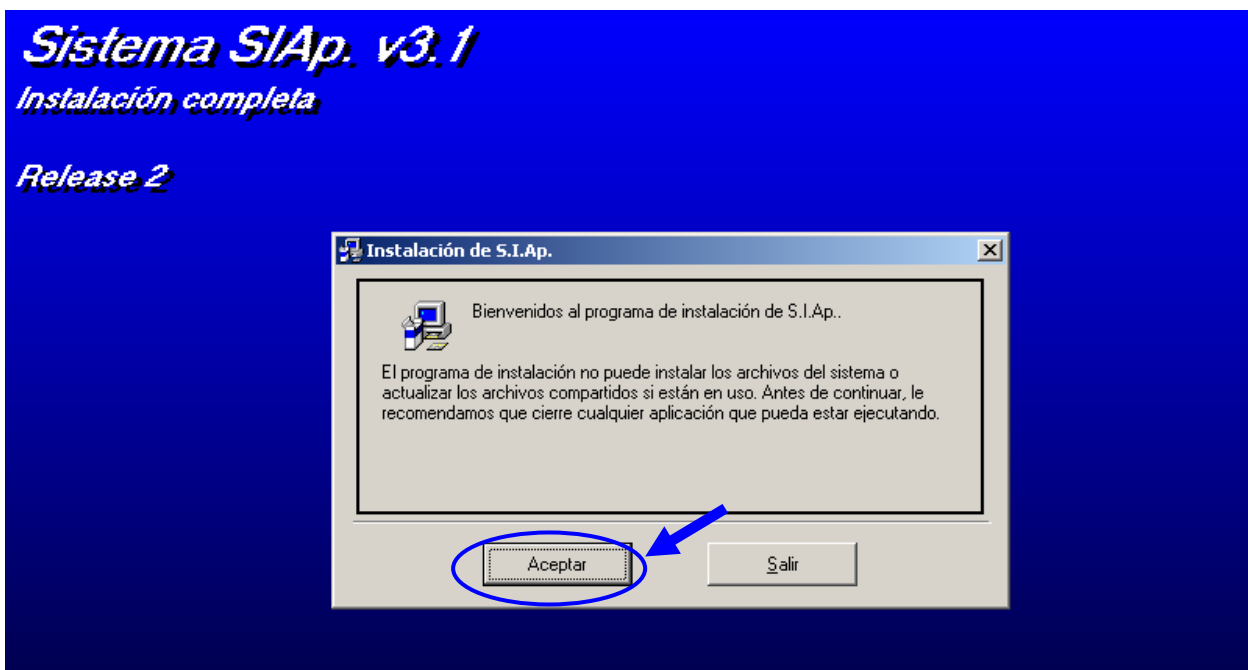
Sistema SIAp. v3.1
Instalación completa

Release 2

Instalación de S.I.Ap.

Bienvenidos al programa de instalación de S.I.Ap..

El programa de instalación no puede instalar los archivos del sistema o actualizar los archivos compartidos si están en uso. Antes de continuar, le recomendamos que cierre cualquier aplicación que pueda estar ejecutando.

Aceptar

Salir